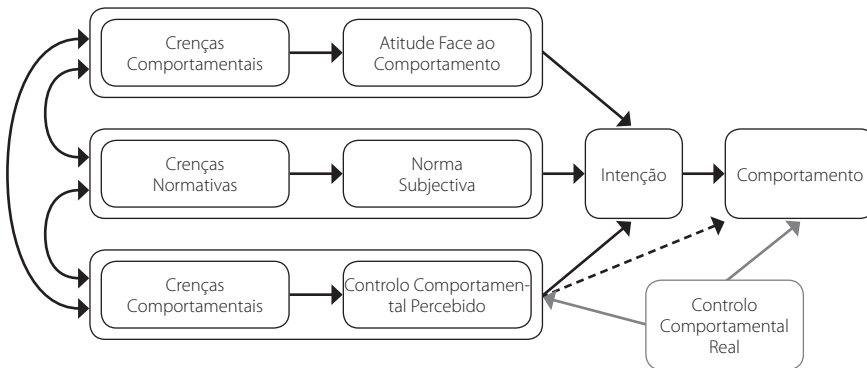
Crenças Comportamentais

Atitude Face ao Comportamento

Crenças Normativas

Norma Subjectiva

Crenças Comportamentais

Controlo Comportamental Percebido

Intenção

Comportamento

Controlo Comportamental Real